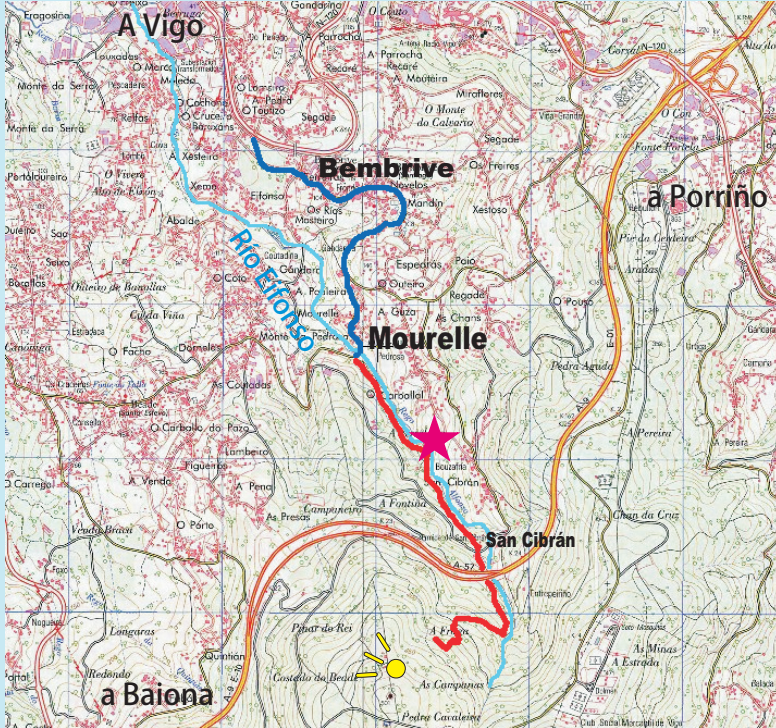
A Vigo
Bembrive
a Porriño
Río Eifonso
Mourelle
San Cibrán
a Baiona
Fragoselo
Gondarías
O Couto
Parrocha
A Parrocha
Recaré
A Moutera
Miraflores
O Monte do Calvario
Corval
N-120
Alto do
O Con
Fonte Fortela
Segade
Os Freires
Xestoso
Louxadas
Monte da Serra
Mercé
Meleda
O Lameiro
A Pedra
Tapizo
Segade
Cochola
Cruce
Barxans
Relfas
A Xesteira
O Vinero
Alto do Eifón
Portaloureiro
Xeme
Eifonso
Novelos
Mardin
Os Ríos
Mosteiro
Abalde
Gandara
Sixto
Oliteiro de Barollas
Cotaduna
Gandaro
A Pasteira
Esperadas
O Outeiro
Paio
Regade
A Guza
As Chans
O Pouso
Pie da Geoleira
Aradas
Borallas
Cota
Cabria
O Fachó
Estadeca
Colda Viña
Mourella
Monte
Pedro
Domele
As Coutadas
Pedra Aguda
O Carballal
O Carballo do Pazo
Lombeiro
A Pereira
Bouzafria
Figueiras
O Carregal
A Venda
A Pena
O Porto
As Presas
A Fontiña
Campaneiro
Chan da Cruz
Vedra Brava
A-57
Entrepeirino
Longaras
Pipar do Rei
A Ermida
As Minas
A Estrada
Redondo
Quintián
Costedo do Bedal
As Campanas
Pedra Cavaleira
Golf
Noguelro
E-01
A-52